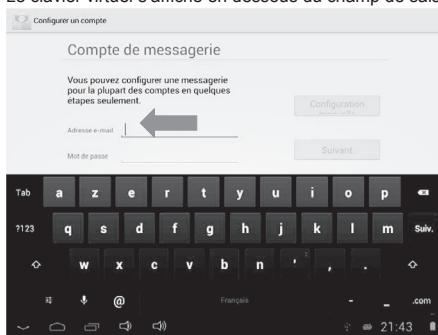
Le clavier virtuel s'affiche en dessous du champ de saisie

Configurer un compte

Compte de messagerie

Vous pouvez configurer une messagerie pour la plupart des comptes en quelques étapes seulement.

Adresse e-mail

Mot de passe

Configuration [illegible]

Suivant

Tab a z e r t y u i o p

?123 q s d f g h j k l m Suiv.

w x c v b n ' , .

@ Français - _ .com

21:43